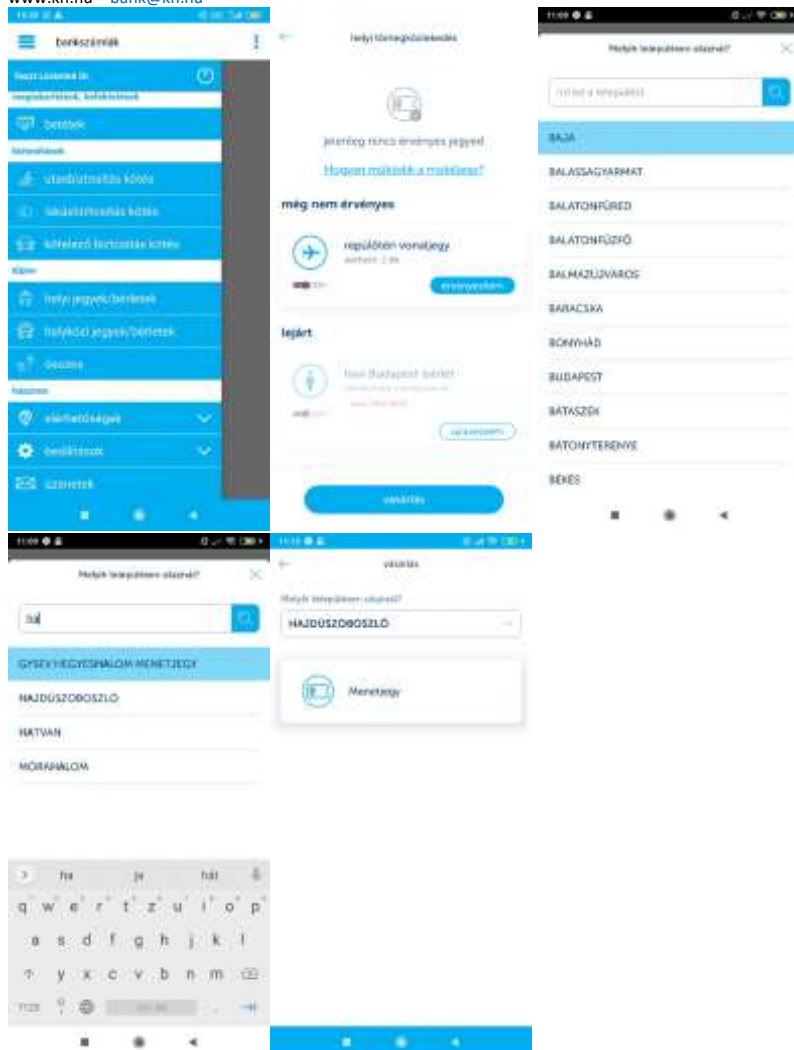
www.kh.hu – bank@kh.hu

bankszámlák

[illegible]
megtakarítások, befektetések
betétek
biztosítások
utasbiztosítás kötés
lakásbiztosítás kötés
kötelező biztosítás kötés
közlekedés
helyi jegyek/bérletek
helyközi jegyek/bérletek
összes
hasznos
elérhetőségek
beállítások
üzenetek

helyi tömegközlekedés

jelenleg nincs érvényes jegyed
Hogyan működik a mobiljegy?

még nem érvényes
repülőtéri vonaljegy
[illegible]
érvényesítem

lejárt
havi Budapest bérlet
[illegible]
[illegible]

vásárlás

Melyik településen utazol?
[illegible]
BAJA
BALASSAGYARMAT
BALATONFÜRED
BALATONFŰZFŐ
BALMAZÚJVÁROS
BARACSKA
BONYHÁD
BUDAPEST
BÁTASZÉK
BÁTONYTERENYE
BÉKÉS

Melyik településen utazol?
ha
GYSEV HEGYESHALOM MENETJEGY
HAJDÚSZOBOSZLÓ
HATVAN
MÓRAHALOM

ha je hát
q w e r t z u i o p
a s d f g h j k l
y x c v b n m

vásárlás
Melyik településen utazol?
HAJDÚSZOBOSZLÓ
Menetjegy